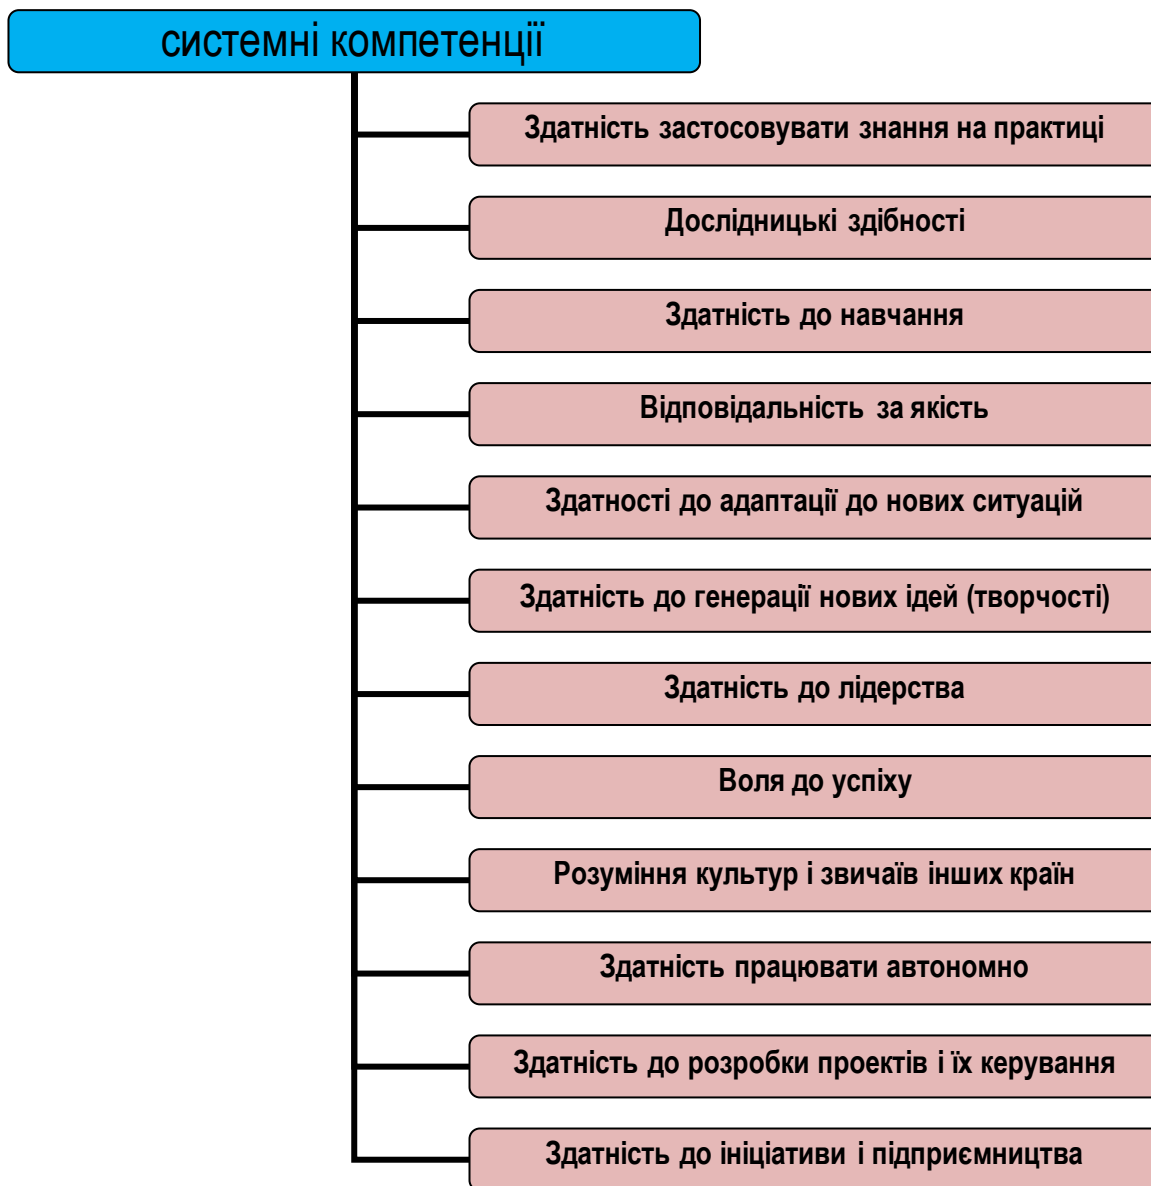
системні компетенції

Здатність застосовувати знання на практиці

Дослідницькі здібності

Здатність до навчання

Відповідальність за якість

Здатності до адаптації до нових ситуацій

Здатність до генерації нових ідей (творчості)

Здатність до лідерства

Воля до успіху

Розуміння культур і звичаїв інших країн

Здатність працювати автономно

Здатність до розробки проектів і їх керування

Здатність до ініціативи і підприємництва